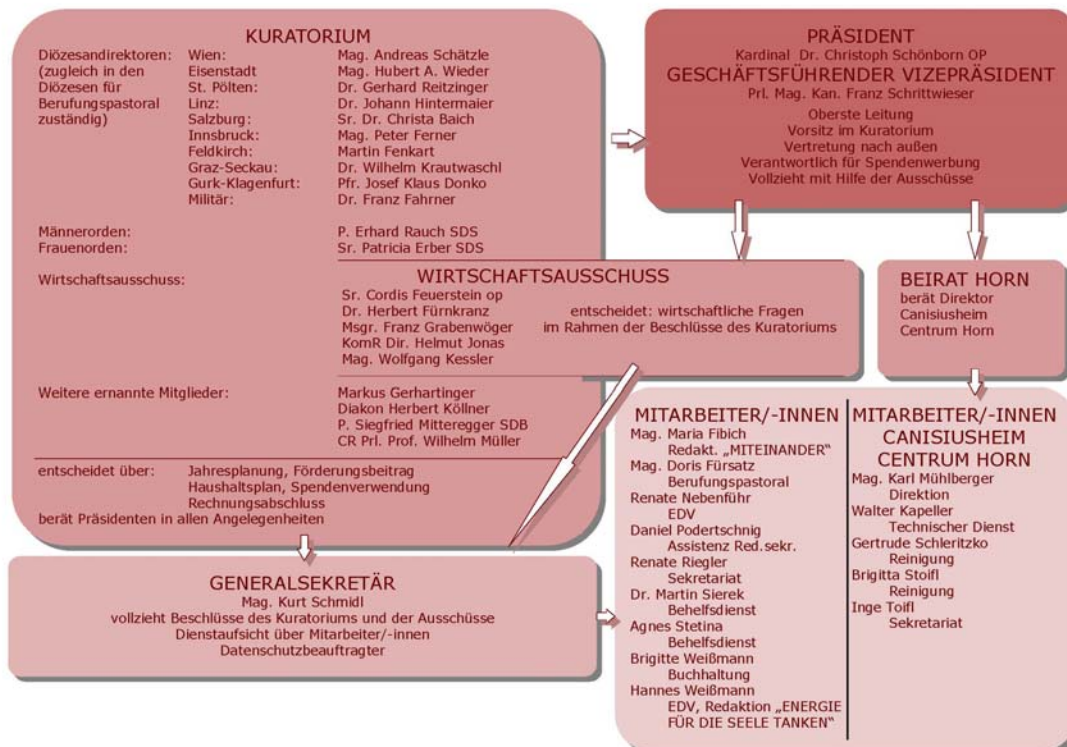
KURATORIUM

Diözesandirektoren: (zugleich in den Diözesen für Berufungspastoral zuständig)

| | |
|---|---|
| Wien: | Mag. Andreas Schätzle |
| Eisenstadt | Mag. Hubert A. Wieder |
| St. Pölten: | Dr. Gerhard Reitzinger |
| Linz: | Dr. Johann Hintermaier |
| Salzburg: | Sr. Dr. Christa Baich |
| Innsbruck: | Mag. Peter Ferner |
| Feldkirch: | Martin Fenkart |
| Graz-Seckau: | Dr. Wilhelm Krautwaschl |
| Gurk-Klagenfurt: | Pfr. Josef Klaus Donko |
| Militär: | Dr. Franz Fahrner |

Männerorden: P. Erhard Rauch SDS
Frauenorden: Sr. Patricia Erber SDS

Wirtschaftsausschuss:

WIRTSCHAFTSAUSSCHUSS
Sr. Cordis Feuerstein op
Dr. Herbert Fürnkranz
Msgr. Franz Grabenwöger
KomR Dir. Helmut Jonas
Mag. Wolfgang Kessler
entscheidet: wirtschaftliche Fragen im Rahmen der Beschlüsse des Kuratoriums

Weitere ernannte Mitglieder: Markus Gerhartinger
Diakon Herbert Köllner
P. Siegfried Mitteregger SDB
CR Prl. Prof. Wilhelm Müller

entscheidet über: Jahresplanung, Förderungsbeitrag
Haushaltsplan, Spendenverwendung
Rechnungsabschluss
berät Präsidenten in allen Angelegenheiten

PRÄSIDENT
Kardinal Dr. Christoph Schönborn OP
GESCHÄFTSFÜHRENDER VIZEPRÄSIDENT
Prl. Mag. Kan. Franz Schrittwieser
Oberste Leitung
Vorsitz im Kuratorium
Vertretung nach außen
Verantwortlich für Spendenwerbung
Vollzieht mit Hilfe der Ausschüsse

BEIRAT HORN
berät Direktor
Canisiusheim
Centrum Horn

GENERALSEKRETÄR
Mag. Kurt Schmidl
vollzieht Beschlüsse des Kuratoriums und der Ausschüsse
Dienstaufsicht über Mitarbeiter/-innen
Datenschutzbeauftragter

MITARBEITER/-INNEN
Mag. Maria Fibich
Redakt. „MITEINANDER"
Mag. Doris Fürsatz
Berufungspastoral
Renate Nebenführ
EDV
Daniel Podertschnig
Assistenz Red.sekr.
Renate Riegler
Sekretariat
Dr. Martin Sierek
Behelfsdienst
Agnes Stetina
Behelfsdienst
Brigitte Weißmann
Buchhaltung
Hannes Weißmann
EDV, Redaktion „ENERGIE FÜR DIE SEELE TANKEN"

MITARBEITER/-INNEN
CANISIUSHEIM
CENTRUM HORN
Mag. Karl Mühlberger
Direktion
Walter Kapeller
Technischer Dienst
Gertrude Schleritzko
Reinigung
Brigitta Stoifl
Reinigung
Inge Toifl
Sekretariat